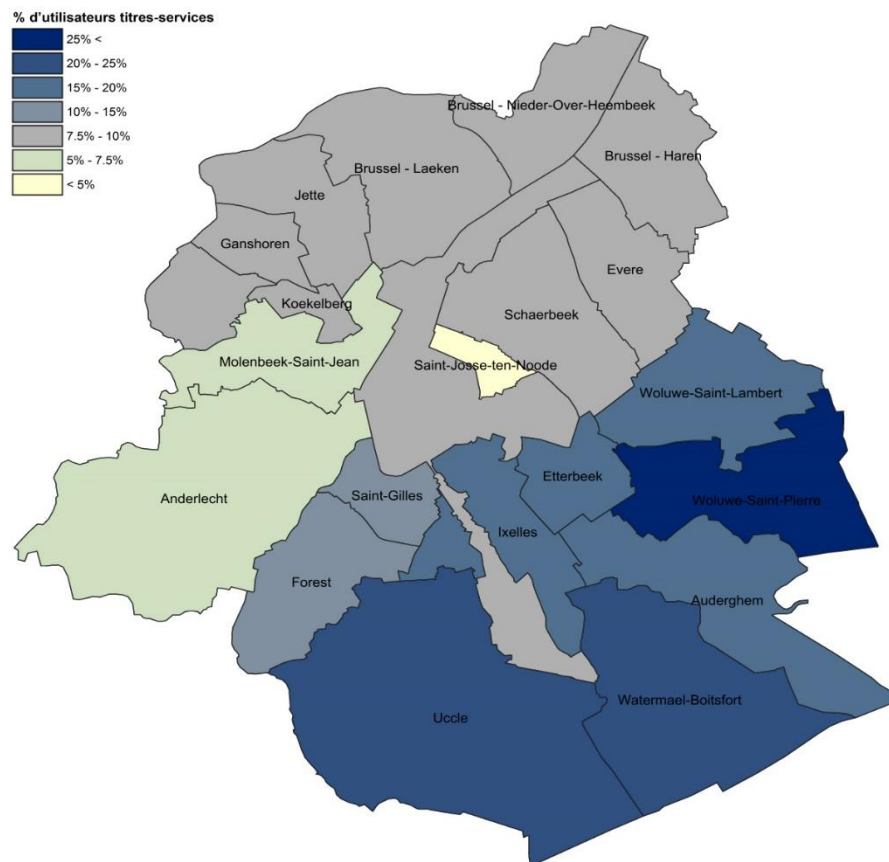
% d'utilisateurs titres-services
25% <
20% - 25%
15% - 20%
10% - 15%
7.5% - 10%
5% - 7.5%
< 5%

Brussel - Nieder-Over-Heembeek
Brussel - Haren
Brussel - Laeken
Jette
Ganshoren
Evere
Koekelberg
Schaerbeek
Molenbeek-Saint-Jean
Saint-Josse-ten-Noode
Woluwe-Saint-Lambert
Etterbeek
Anderlecht
Saint-Gilles
Woluwe-Saint-Pierre
Ixelles
Forest
Auderghem
Uccle
Watermael-Boitsfort